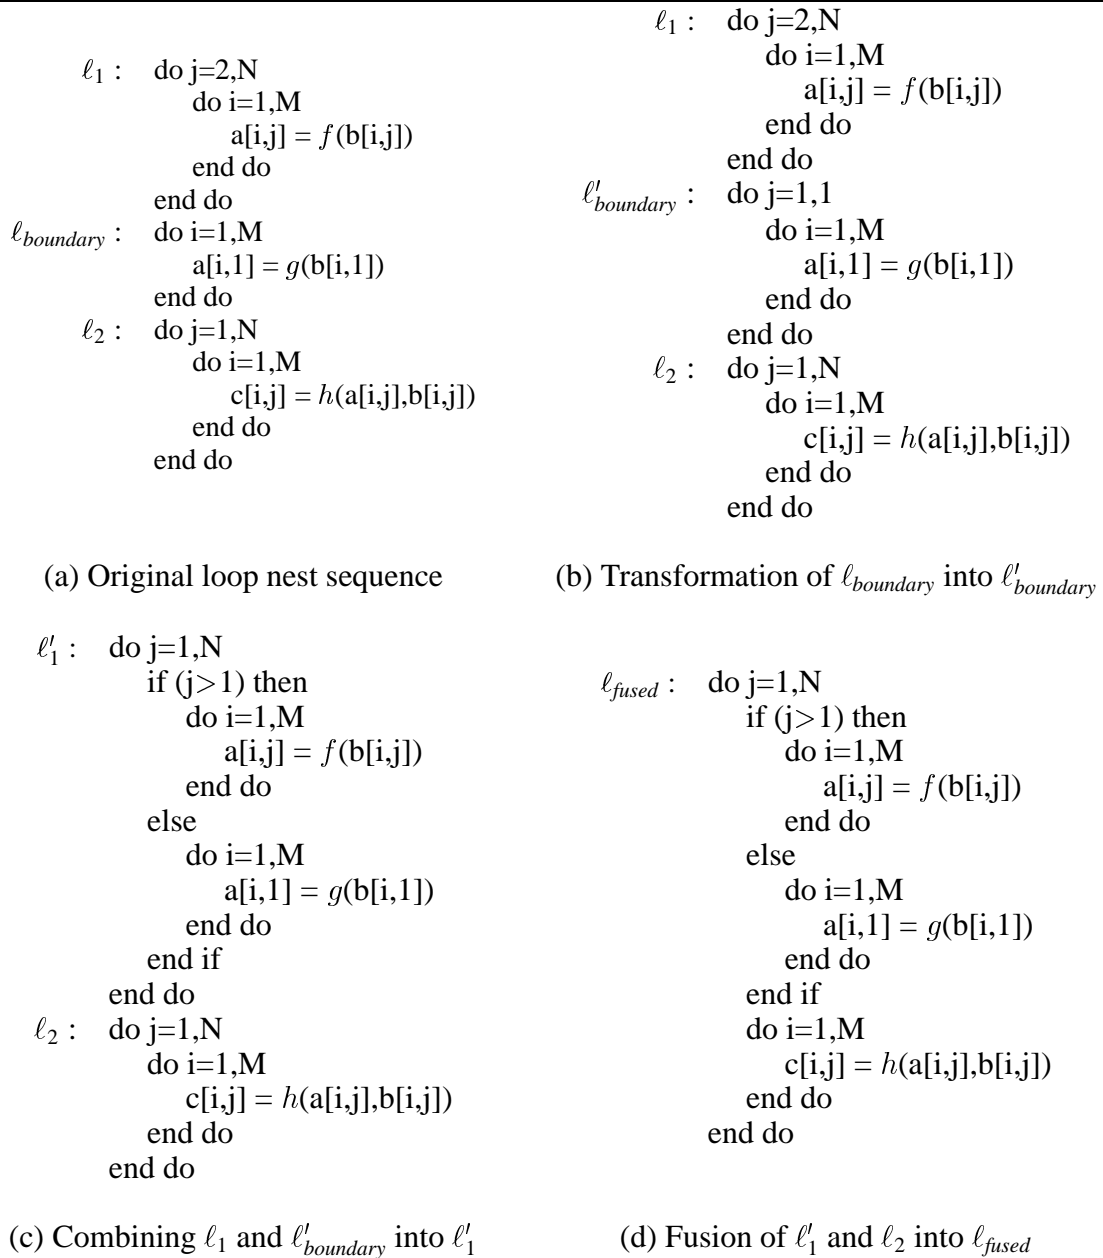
$\ell_1$ : do j=2,N
do i=1,M
a[i,j] = $f$(b[i,j])
end do
end do
$\ell_{boundary}$ : do i=1,M
a[i,1] = $g$(b[i,1])
end do
$\ell_2$ : do j=1,N
do i=1,M
c[i,j] = $h$(a[i,j],b[i,j])
end do
end do

(a) Original loop nest sequence

$\ell_1$ : do j=2,N
do i=1,M
a[i,j] = $f$(b[i,j])
end do
end do
$\ell'_{boundary}$ : do j=1,1
do i=1,M
a[i,1] = $g$(b[i,1])
end do
end do
$\ell_2$ : do j=1,N
do i=1,M
c[i,j] = $h$(a[i,j],b[i,j])
end do
end do

(b) Transformation of $\ell_{boundary}$ into $\ell'_{boundary}$

$\ell'_1$ : do j=1,N
if (j>1) then
do i=1,M
a[i,j] = $f$(b[i,j])
end do
else
do i=1,M
a[i,1] = $g$(b[i,1])
end do
end if
end do
$\ell_2$ : do j=1,N
do i=1,M
c[i,j] = $h$(a[i,j],b[i,j])
end do
end do

(c) Combining $\ell_1$ and $\ell'_{boundary}$ into $\ell'_1$

$\ell_{fused}$ : do j=1,N
if (j>1) then
do i=1,M
a[i,j] = $f$(b[i,j])
end do
else
do i=1,M
a[i,1] = $g$(b[i,1])
end do
end if
do i=1,M
c[i,j] = $h$(a[i,j],b[i,j])
end do
end do

(d) Fusion of $\ell'_1$ and $\ell_2$ into $\ell_{fused}$